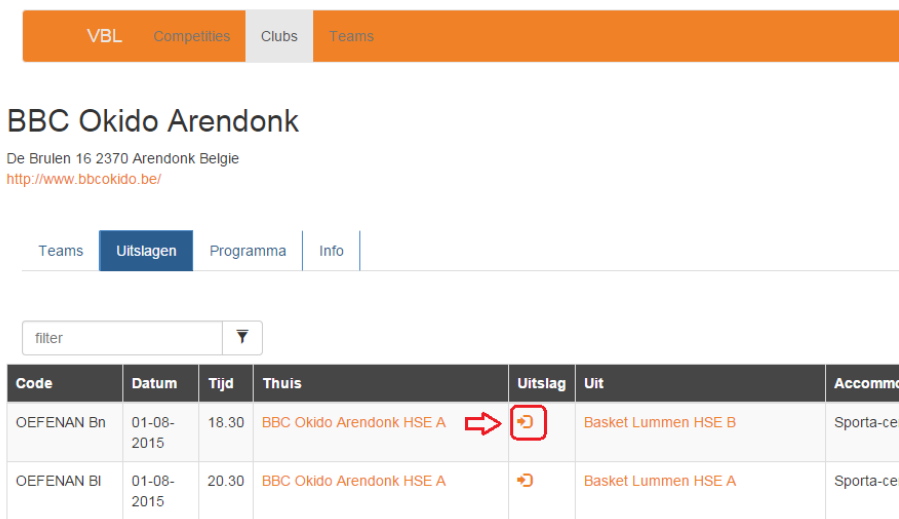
VBL Competities Clubs Teams

BBC Okido Arendonk

De Brulen 16 2370 Arendonk Belgie
http://www.bbcokido.be/

Teams Uitslagen Programma Info

filter

| Code | Datum | Tijd | Thuis | Uitslag | Uit | Accommo |
|---|---|---|---|---|---|---|
| OEFENAN Bn | 01-08-2015 | 18.30 | BBC Okido Arendonk HSE A | | Basket Lummen HSE B | Sporta-ce |
| OEFENAN Bl | 01-08-2015 | 20.30 | BBC Okido Arendonk HSE A | | Basket Lummen HSE A | Sporta-ce |